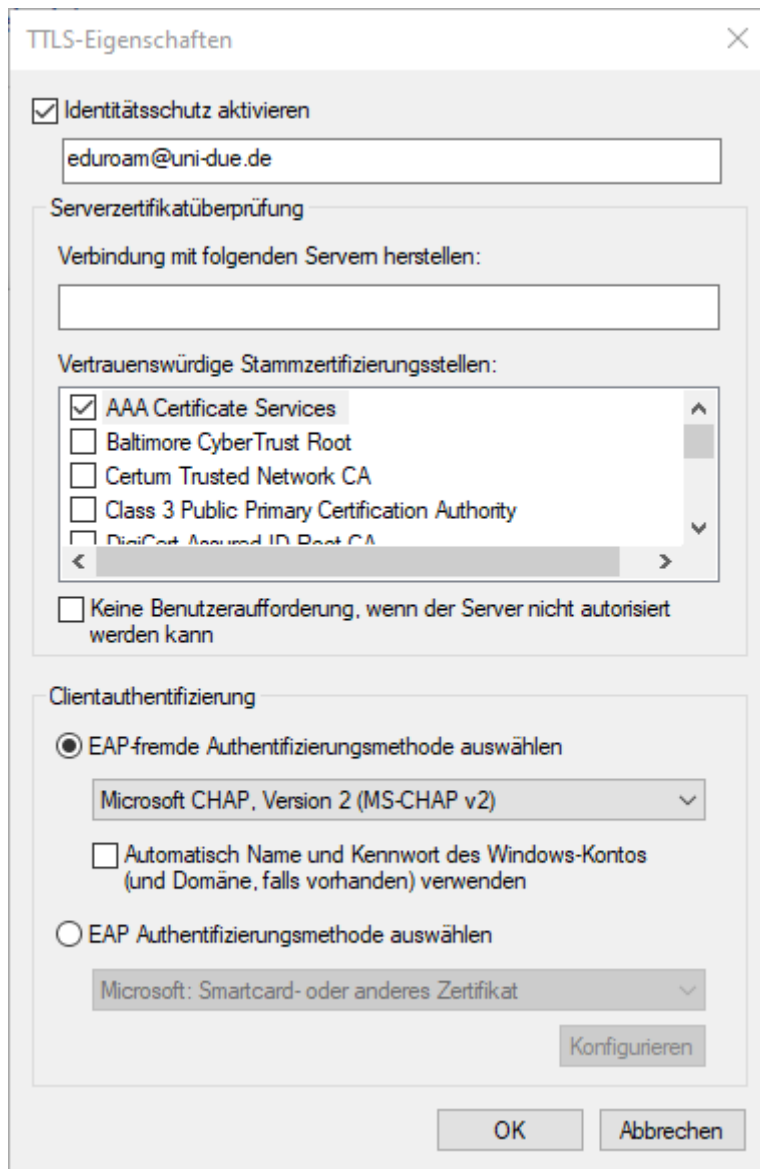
TTLS-Eigenschaften

Identitätsschutz aktivieren

eduroam@uni-due.de

Serverzertifikatüberprüfung

Verbindung mit folgenden Servern herstellen:

Vertrauenswürdige Stammzertifizierungsstellen:

AAA Certificate Services
Baltimore CyberTrust Root
Certum Trusted Network CA
Class 3 Public Primary Certification Authority
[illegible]

Keine Benutzeraufforderung, wenn der Server nicht autorisiert werden kann

Clientauthentifizierung

EAP-fremde Authentifizierungsmethode auswählen

Microsoft CHAP, Version 2 (MS-CHAP v2)

Automatisch Name und Kennwort des Windows-Kontos (und Domäne, falls vorhanden) verwenden

EAP Authentifizierungsmethode auswählen

Microsoft: Smartcard- oder anderes Zertifikat

Konfigurieren

OK
Abbrechen